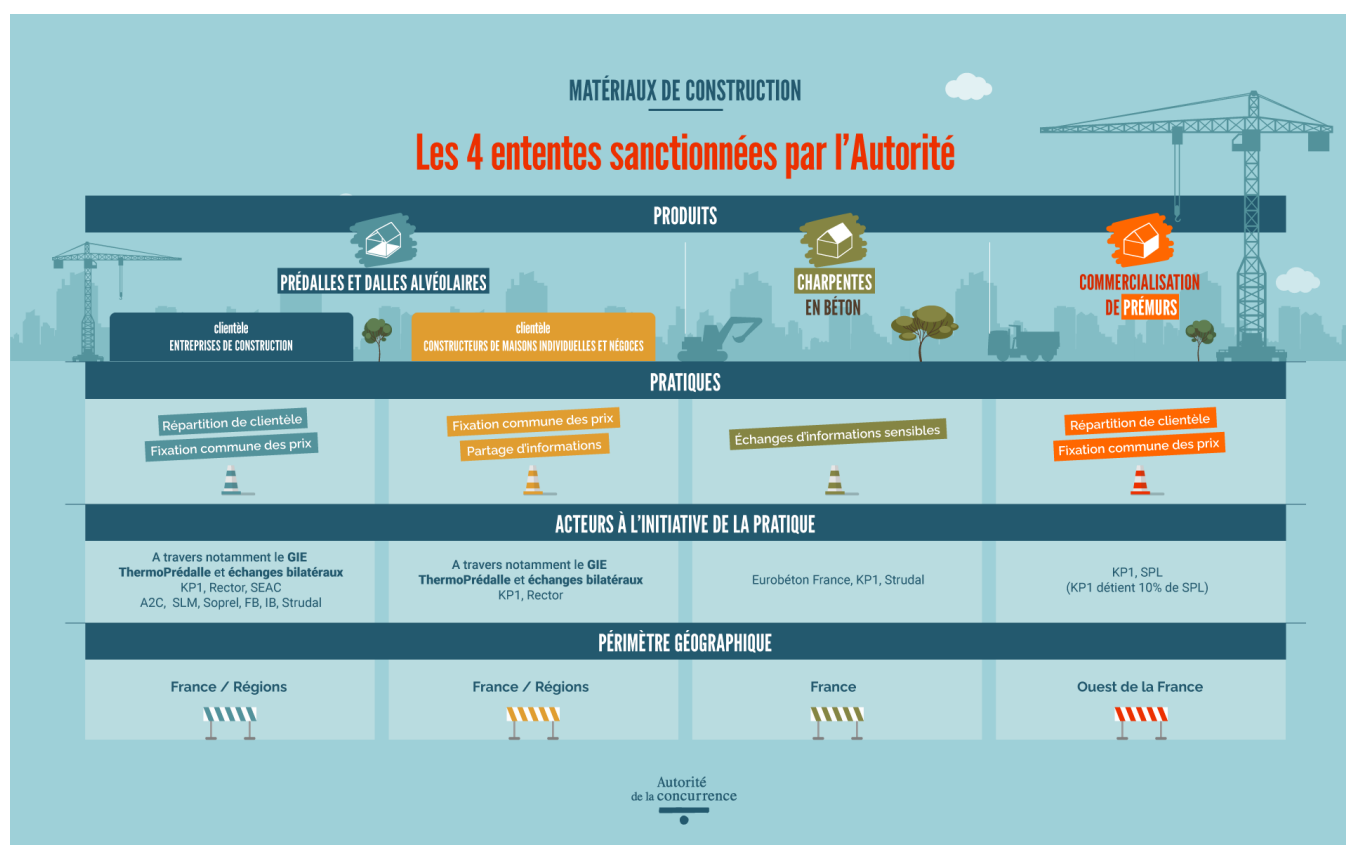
MATÉRIAUX DE CONSTRUCTION

Les 4 ententes sanctionnées par l'Autorité

PRODUITS

PRÉDALLES ET DALLES ALVÉOLAIRES

clientèle
ENTREPRISES DE CONSTRUCTION

clientèle
CONSTRUCTEURS DE MAISONS INDIVIDUELLES ET NÉGOCES

CHARPENTES EN BÉTON

COMMERCIALISATION DE PRÉMURS

PRATIQUES

Répartition de clientèle
Fixation commune des prix

Fixation commune des prix
Partage d'informations

Échanges d'informations sensibles

Répartition de clientèle
Fixation commune des prix

ACTEURS À L'INITIATIVE DE LA PRATIQUE

A travers notamment le GIE ThermoPrédalle et échanges bilatéraux
KP1, Rector, SEAC
A2C, SLM, Soprel, FB, IB, Strudal

A travers notamment le GIE ThermoPrédalle et échanges bilatéraux
KP1, Rector

Eurobéton France, KP1, Strudal

KP1, SPL
(KP1 détient 10% de SPL)

PÉRIMÈTRE GÉOGRAPHIQUE

France / Régions

France / Régions

France

Ouest de la France

Autorité de la concurrence